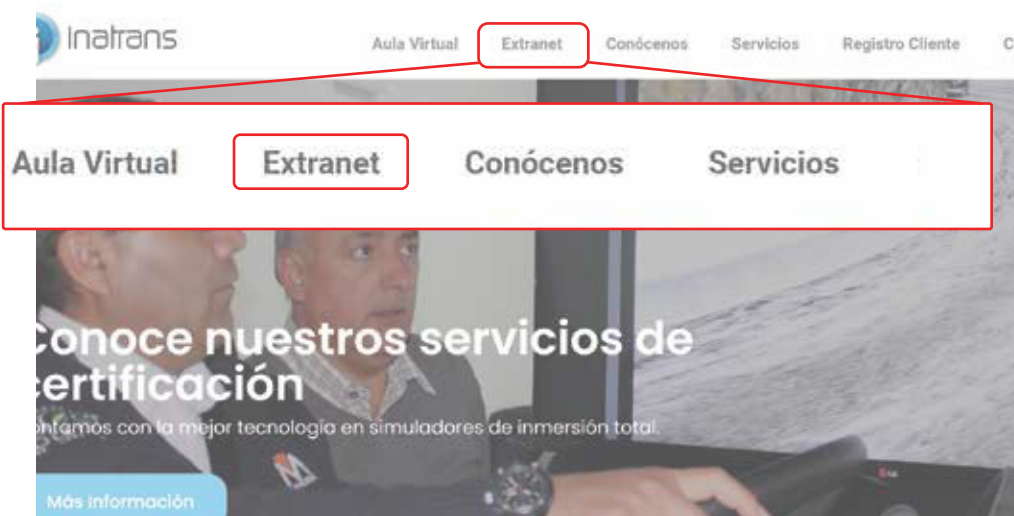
Inatrans

Aula Virtual Extranet Conócenos Servicios Registro Cliente C

Aula Virtual Extranet Conócenos Servicios

onoce nuestros servicios de ertificación

ontamos con la mejor tecnología en simuladores de inmersión total.

Más información